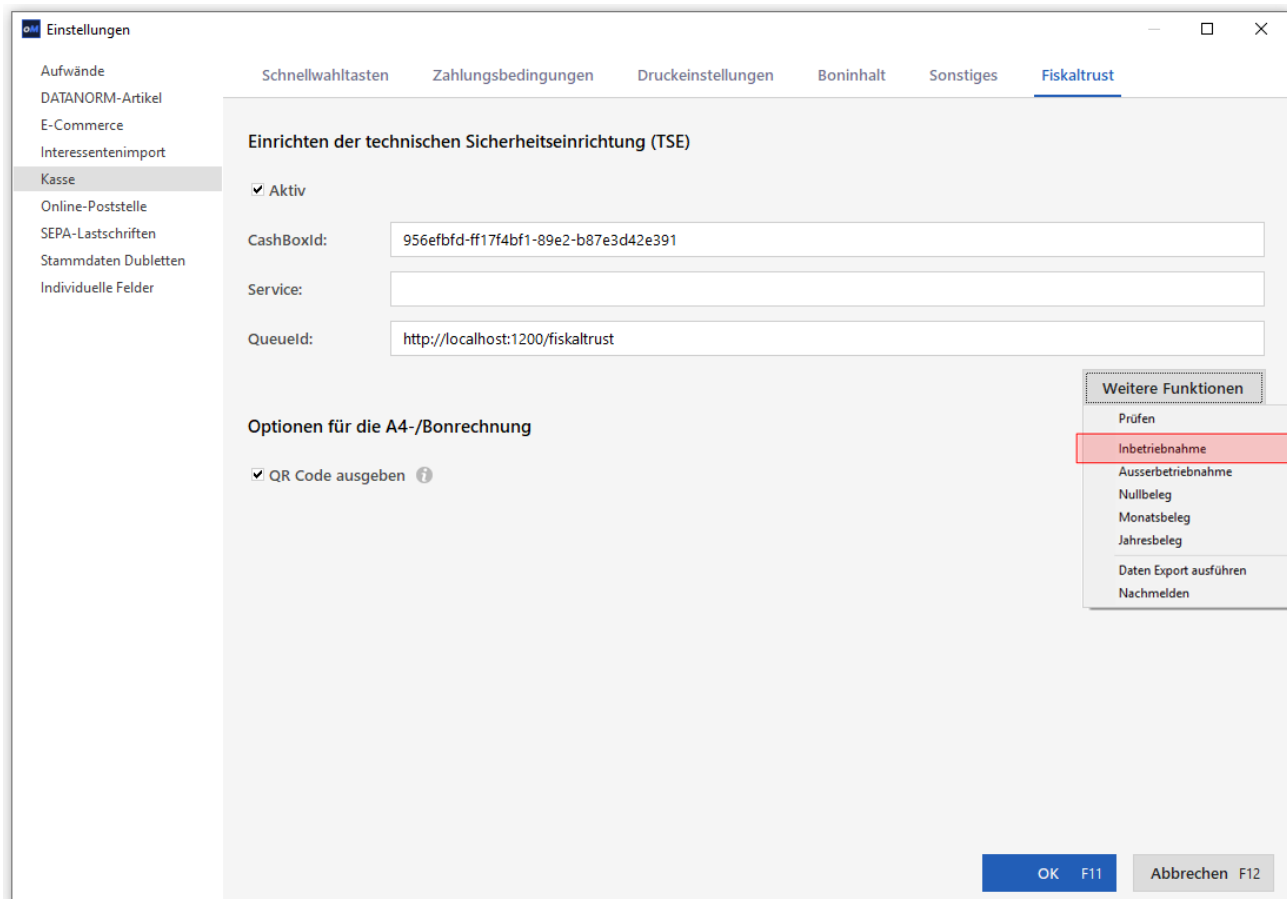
Einstellungen

Aufwände
DATANORM-Artikel
E-Commerce
Interessentenimport
Kasse
Online-Poststelle
SEPA-Lastschriften
Stammdaten Dubletten
Individuelle Felder

Schnellwahltasten Zahlungsbedingungen Druckeinstellungen Boninhalt Sonstiges Fiskaltrust

Einrichten der technischen Sicherheitseinrichtung (TSE)

Aktiv

CashBoxId: 956efbfd-ff17f4bf1-89e2-b87e3d42e391

Service:

QueueId: http://localhost:1200/fiskaltrust

Weitere Funktionen

Prüfen
Inbetriebnahme
Ausserbetriebnahme
Nullbeleg
Monatsbeleg
Jahresbeleg
Daten Export ausführen
Nachmelden

Optionen für die A4-/Bonrechnung

QR Code ausgeben

OK F11
Abbrechen F12